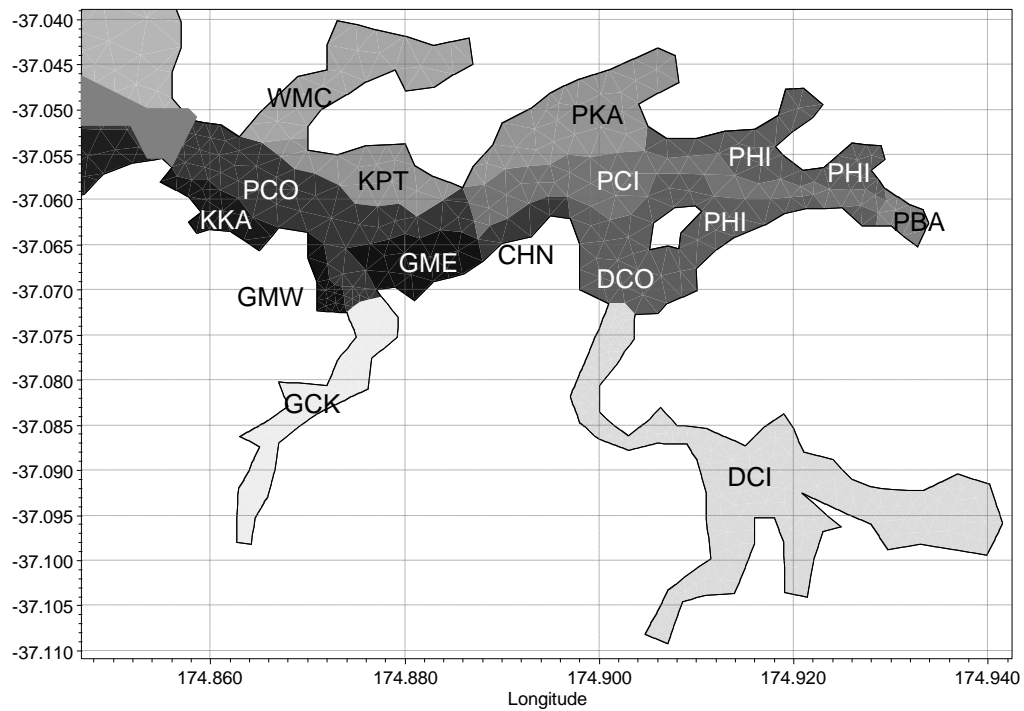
-37.040
-37.045
-37.050
-37.055
-37.060
-37.065
-37.070
-37.075
-37.080
-37.085
-37.090
-37.095
-37.100
-37.105
-37.110

WMC
PKA
PHI
PHI
KPT
PCI
PCO
PHI
PBA
KKA
GME
CHN
DCO
GMW
GCK
DCI

174.860
174.880
174.900
174.920
174.940
Longitude